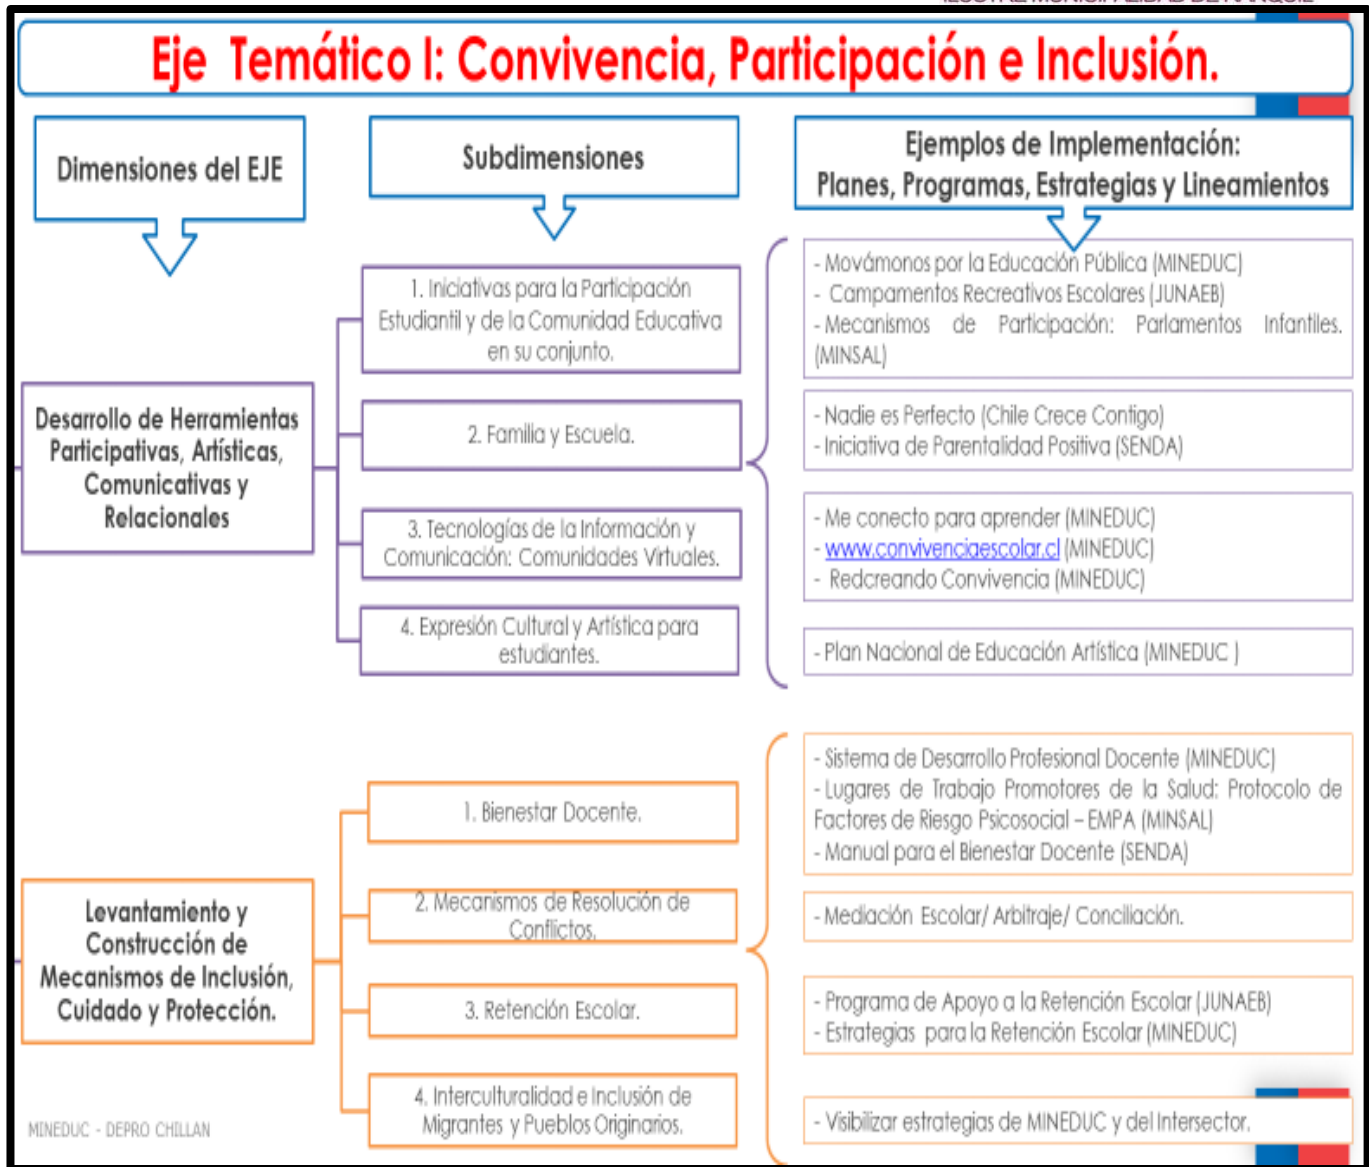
Eje Temático I: Convivencia, Participación e Inclusión.

Dimensiones del EJE

Subdimensiones

Ejemplos de Implementación: Planes, Programas, Estrategias y Lineamientos

Desarrollo de Herramientas Participativas, Artísticas, Comunicativas y Relacionales

1. Iniciativas para la Participación Estudiantil y de la Comunidad Educativa en su conjunto.

2. Familia y Escuela.

3. Tecnologías de la Información y Comunicación: Comunidades Virtuales.

4. Expresión Cultural y Artística para estudiantes.

- Movámonos por la Educación Pública (MINEDUC)
- Campamentos Recreativos Escolares (JUNAEB)
- Mecanismos de Participación: Parlamentos Infantiles. (MINSAL)

- Nadie es Perfecto (Chile Crece Contigo)
- Iniciativa de Parentalidad Positiva (SENDA)

- Me conecto para aprender (MINEDUC)
- www.convivenciaescolar.cl (MINEDUC)
- Redcreando Convivencia (MINEDUC)

- Plan Nacional de Educación Artística (MINEDUC )

Levantamiento y Construcción de Mecanismos de Inclusión, Cuidado y Protección.

1. Bienestar Docente.

2. Mecanismos de Resolución de Conflictos.

3. Retención Escolar.

4. Interculturalidad e Inclusión de Migrantes y Pueblos Originarios.

- Sistema de Desarrollo Profesional Docente (MINEDUC)
- Lugares de Trabajo Promotores de la Salud: Protocolo de Factores de Riesgo Psicosocial – EMPA (MINSAL)
- Manual para el Bienestar Docente (SENDA)

- Mediación Escolar/ Arbitraje/ Conciliación.

- Programa de Apoyo a la Retención Escolar (JUNAEB)
- Estrategias para la Retención Escolar (MINEDUC)

- Visibilizar estrategias de MINEDUC y del Intersector.

MINEDUC - DEPRO CHILLAN